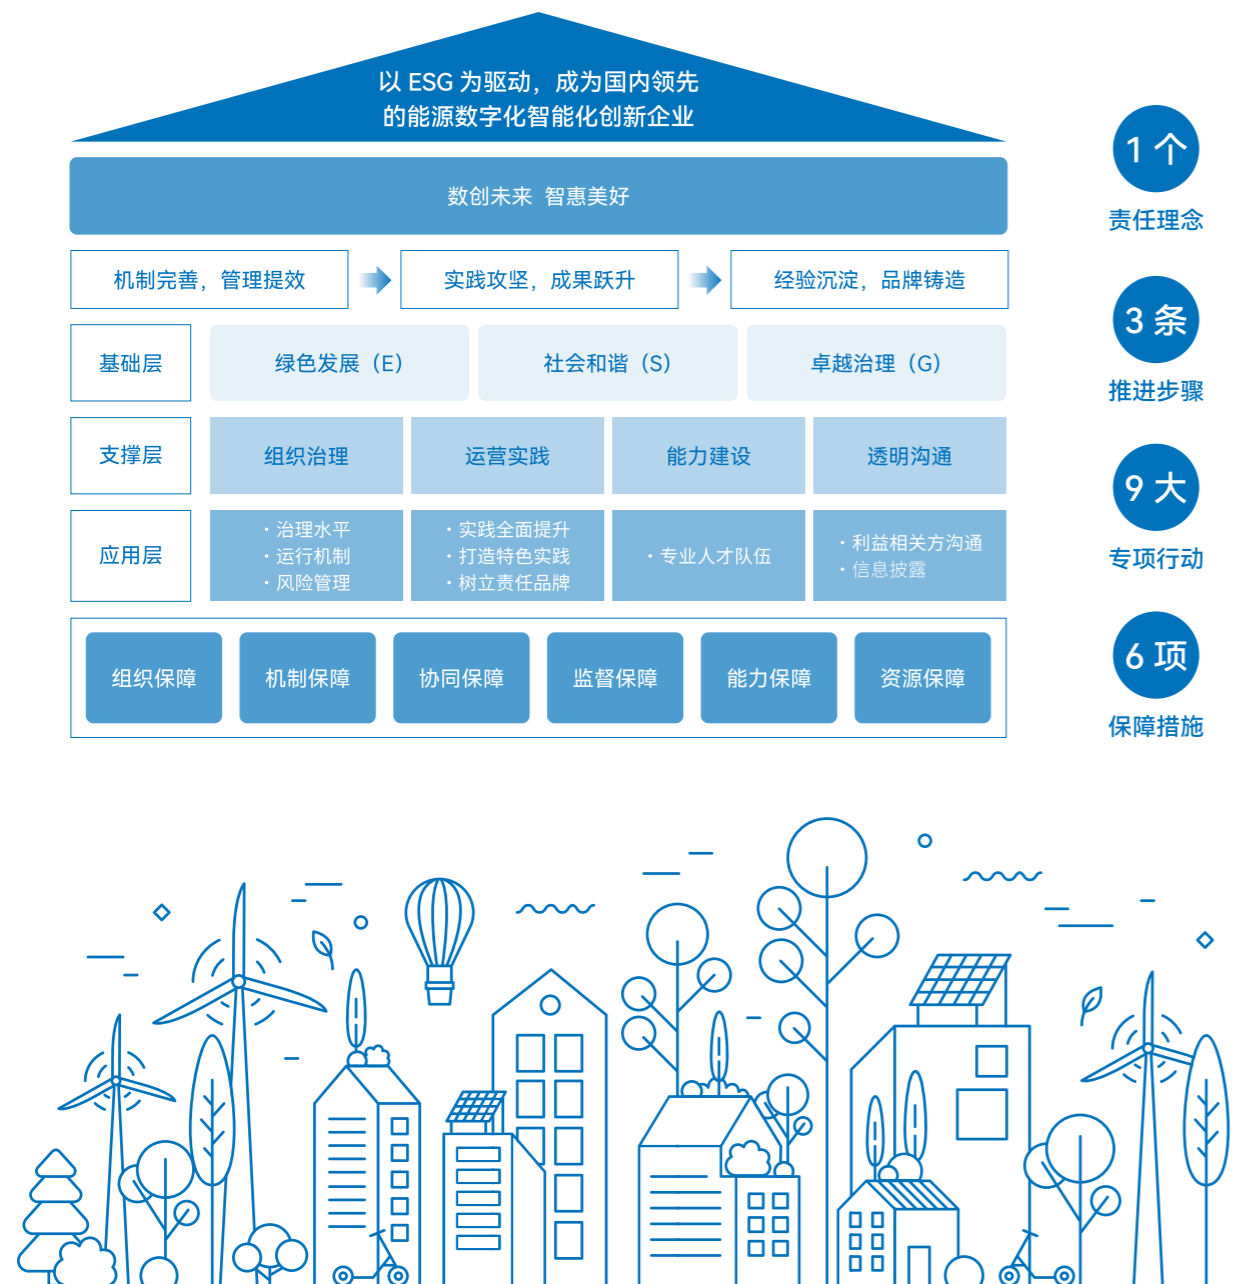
以 ESG 为驱动，成为国内领先
的能源数字化智能化创新企业

数创未来 智惠美好

机制完善，管理提效

实践攻坚，成果跃升

经验沉淀，品牌铸造

基础层

绿色发展（E）

社会和谐（S）

卓越治理（G）

支撑层

组织治理

运营实践

能力建设

透明沟通

应用层

· 治理水平
· 运行机制
· 风险管理

· 实践全面提升
· 打造特色实践
· 树立责任品牌

· 专业人才队伍

· 利益相关方沟通
· 信息披露

组织保障

机制保障

协同保障

监督保障

能力保障

资源保障

1 个
责任理念

3 条
推进步骤

9 大
专项行动

6 项
保障措施